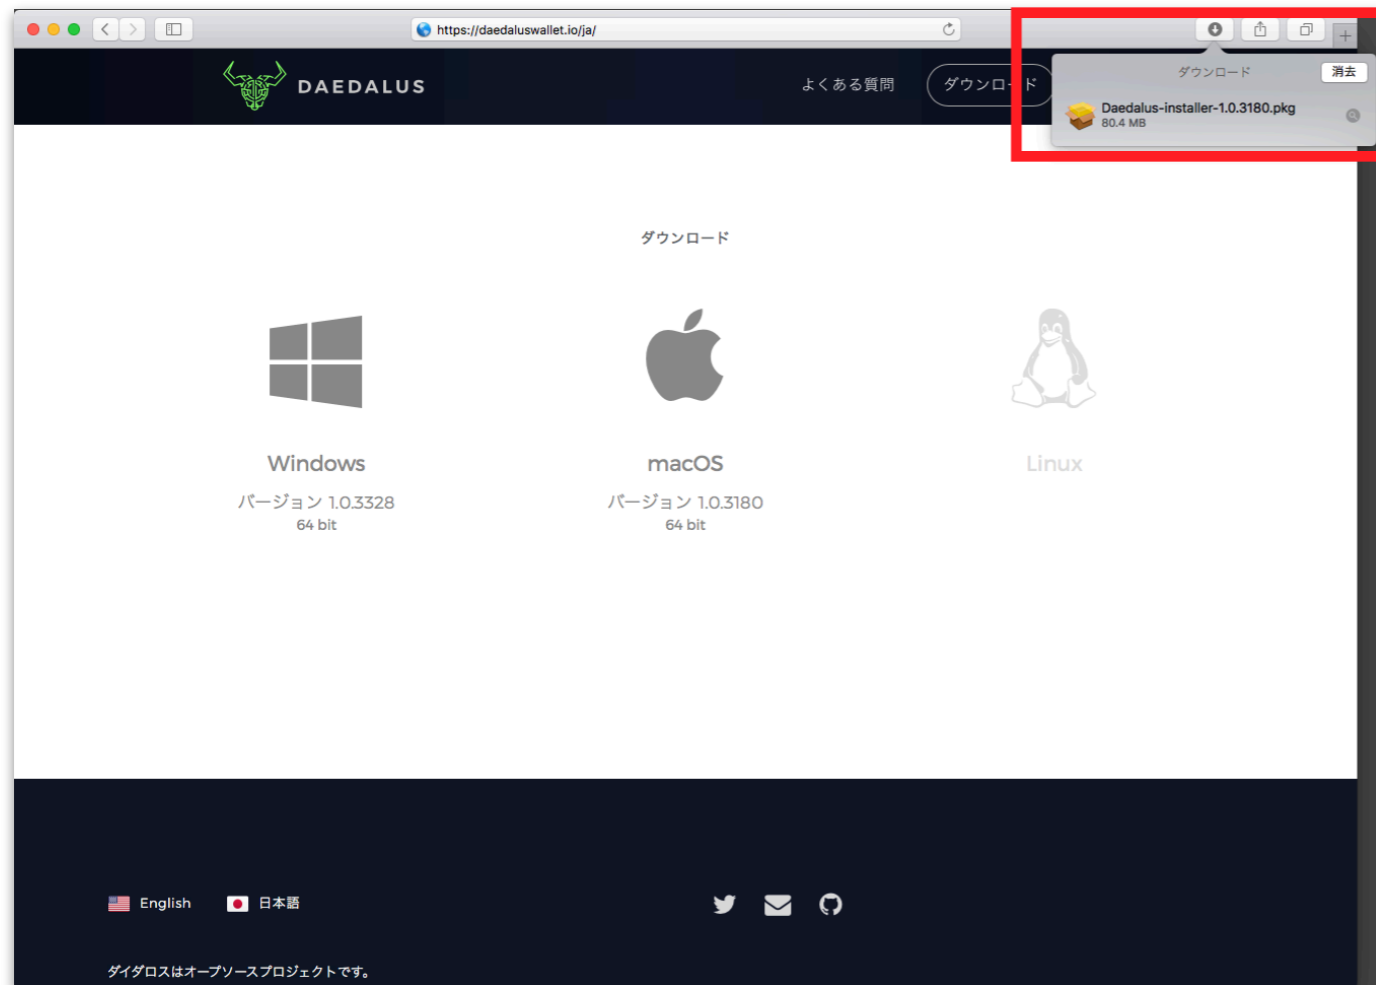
https://daedaluswallet.io/ja/

DAEDALUS

よくある質問

ダウンロード

ダウンロード

消去

Daedalus-installer-1.0.3180.pkg
80.4 MB

ダウンロード

Windows
バージョン 1.0.3328
64 bit

macOS
バージョン 1.0.3180
64 bit

Linux

English

日本語

ダイダロスはオープンソースプロジェクトです。